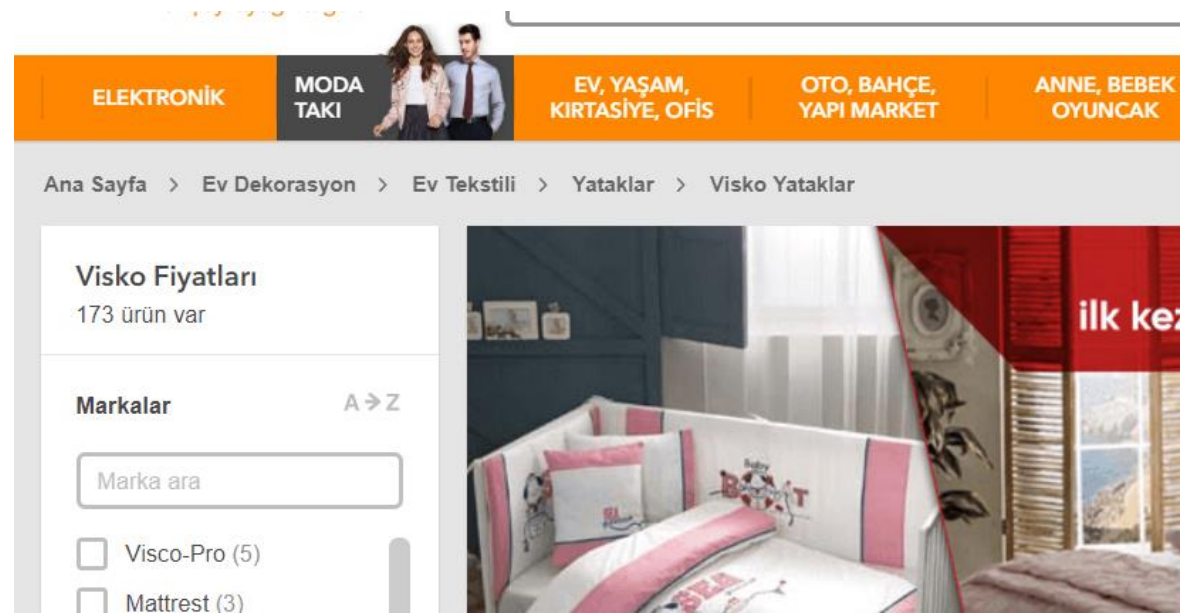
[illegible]

ELEKTRONİK
MODA TAKI
EV, YAŞAM, KIRTASİYE, OFİS
OTO, BAHÇE, YAPI MARKET
ANNE, BEBEK OYUNCAK

Ana Sayfa > Ev Dekorasyon > Ev Tekstili > Yataklar > Visko Yataklar

Visko Fiyatları
173 ürün var

Markalar
A→Z

Marka ara

Visco-Pro (5)
Mattrest (3)

ilk ke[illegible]